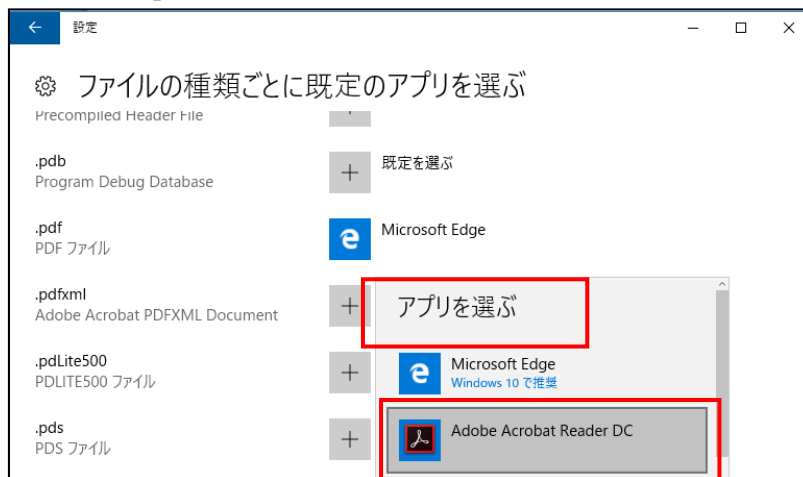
設定

ファイルの種類ごとに既定のアプリを選ぶ

Precompiled Header File

.pdb
Program Debug Database

既定を選ぶ

.pdf
PDF ファイル

Microsoft Edge

.pdfxml
Adobe Acrobat PDFXML Document

アプリを選ぶ

.pdLite500
PDLITE500 ファイル

Microsoft Edge
Windows 10 で推奨

.pds
PDS ファイル

Adobe Acrobat Reader DC